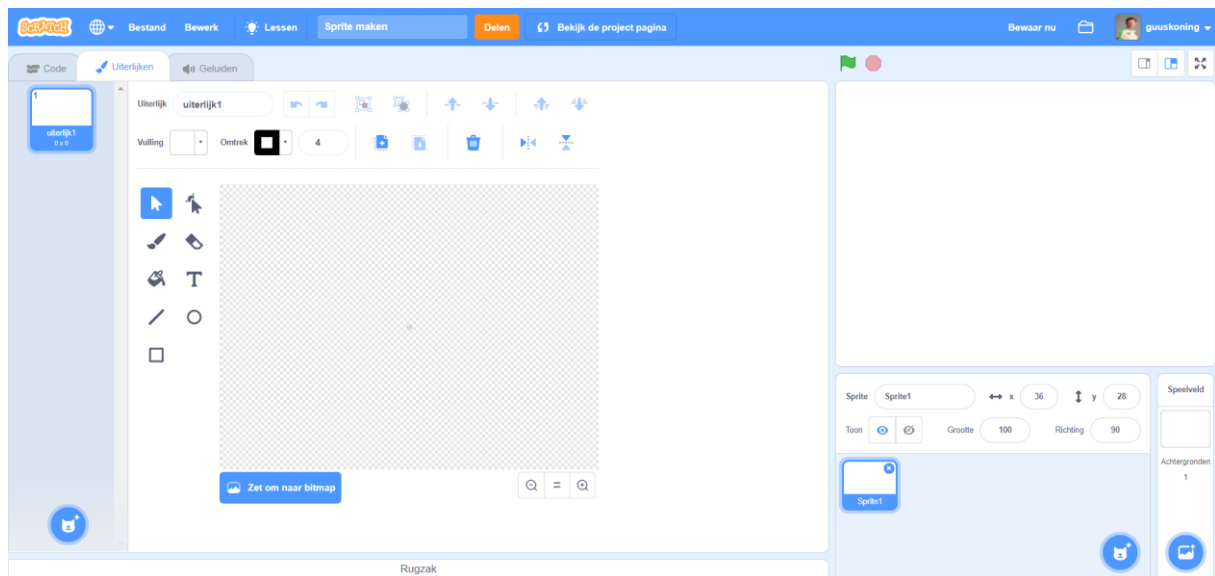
SCRATCH Bestand Bewerk Lessen Sprite maken Delen Bekijk de project pagina Bewaar nu guuskoning

Code Uiterlijken Geluiden

1
uiterlijk1
0 x 0

Uiterlijk uiterlijk1

Vulling Omtrek 4

T

Zet om naar bitmap

Sprite Sprite1 x 36 y 28
Toon Grootte 100 Richting 90

Sprite1

Speelveld
Achtergronden
1

Rugzak